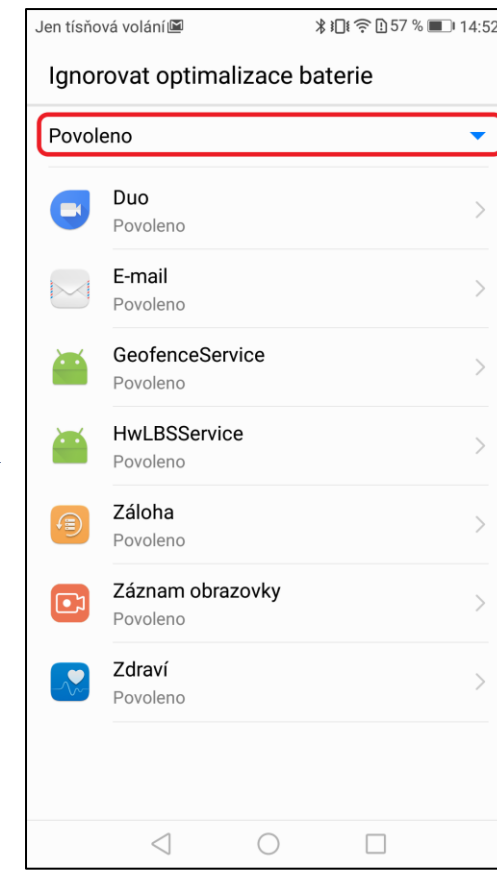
Jen tísňová volání
57 % 14:52

Ignorovat optimalizace baterie

Povoleno

Duo
Povoleno

E-mail
Povoleno

GeofenceService
Povoleno

HwLBSService
Povoleno

Záloha
Povoleno

Záznam obrazovky
Povoleno

Zdraví
Povoleno